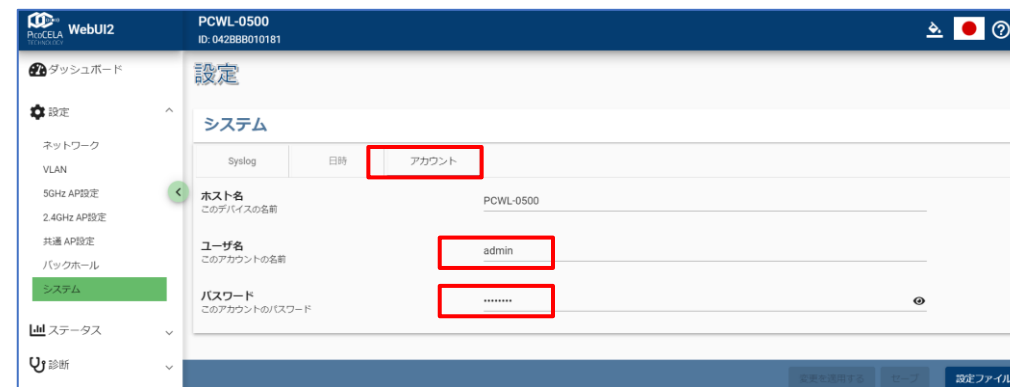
PicoCELA TECHNOLOGY WebUI2

PCWL-0500
ID: 042BBB010181

ダッシュボード

設定

ネットワーク
VLAN
5GHz AP設定
2.4GHz AP設定
共通 AP設定
バックホール
システム

ステータス

診断

設定

システム

Syslog
日時
アカウント

ホスト名
このデバイスの名前
PCWL-0500

ユーザ名
このアカウントの名前
admin

パスワード
このアカウントのパスワード
•••••••••

変更を適用する
セーブ
設定ファイル